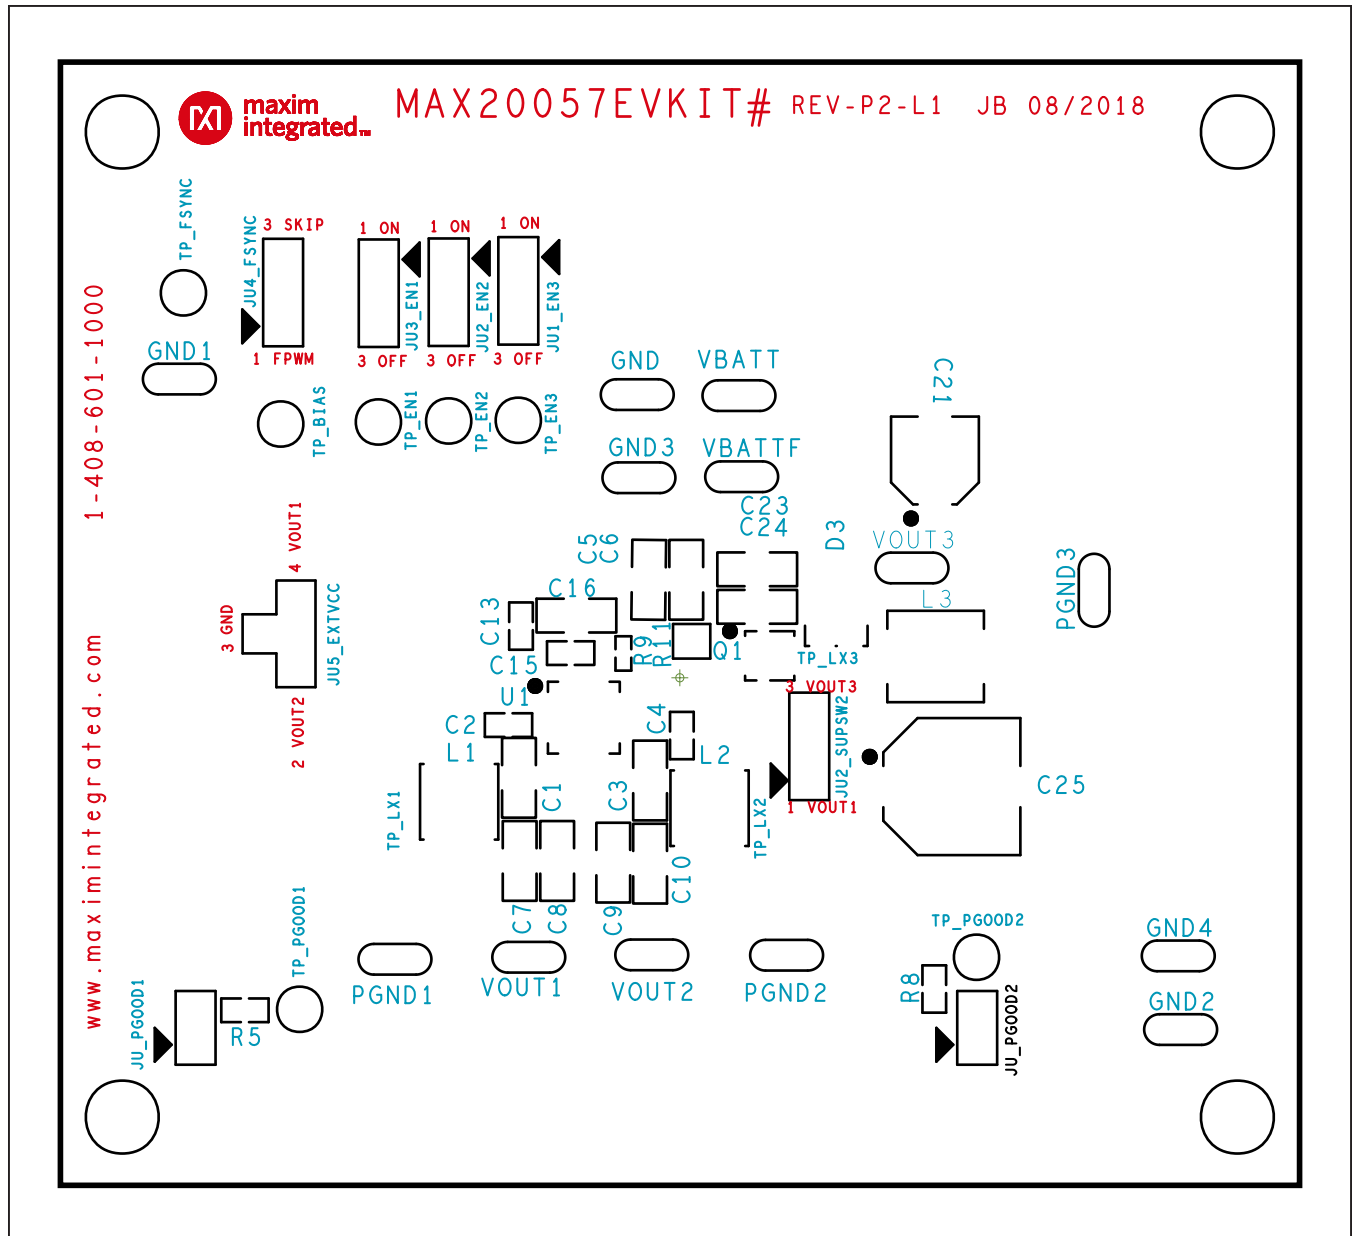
maxim integrated

MAX20057EVKIT# REV-P2-L1 JB 08/2018

1-408-601-1000

www.maximintegrated.com

TP_FSYNC

JU4_FSYNC
3 SKIP
1 FPWM

1 ON
JU3_EN1
3 OFF

1 ON
JU2_EN2
3 OFF

1 ON
JU1_EN3
3 OFF

GND1

TP_BIAS

TP_EN1

TP_EN2

TP_EN3

GND

VBATT

GND3

VBATTF

C21

C23
C24

D3

VOUT3

PGND3

L3

C5
C6

C16

C13

C15

R9
R11

Q1

TP_LX3

3 VOUT3

4 VOUT1

3 GND

JU5_EXTVCC

2 VOUT2

U1

C2

L1

C4

L2

JU2_SUPSW2

1 VOUT1

C25

TP_LX1

C1

C3

TP_LX2

C7

C8

C9

C10

TP_PGOOD1

JU_PGOOD1

R5

PGND1

VOUT1

VOUT2

PGND2

TP_PGOOD2

R8

JU_PGOOD2

GND4

GND2